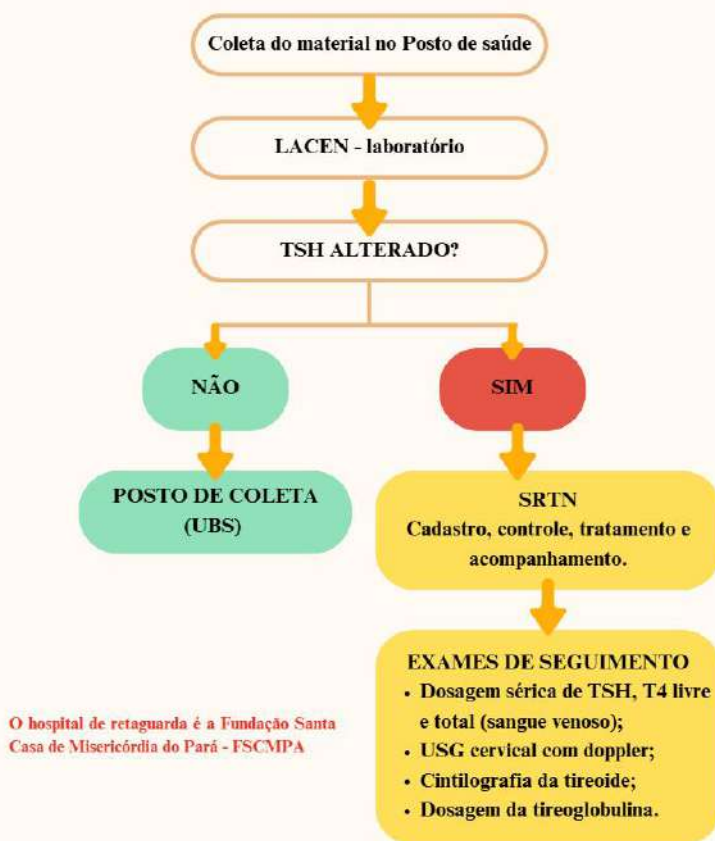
Coleta do material no Posto de saúde

LACEN - laboratório

TSH ALTERADO?

NÃO

SIM

POSTO DE COLETA (UBS)

SRTN
Cadastro, controle, tratamento e acompanhamento.

EXAMES DE SEGUIMENTO
• Dosagem sérica de TSH, T4 livre e total (sangue venoso);
• USG cervical com doppler;
• Cintilografia da tireoide;
• Dosagem da tireoglobulina.

O hospital de retaguarda é a Fundação Santa Casa de Misericórdia do Pará - FSCMPA